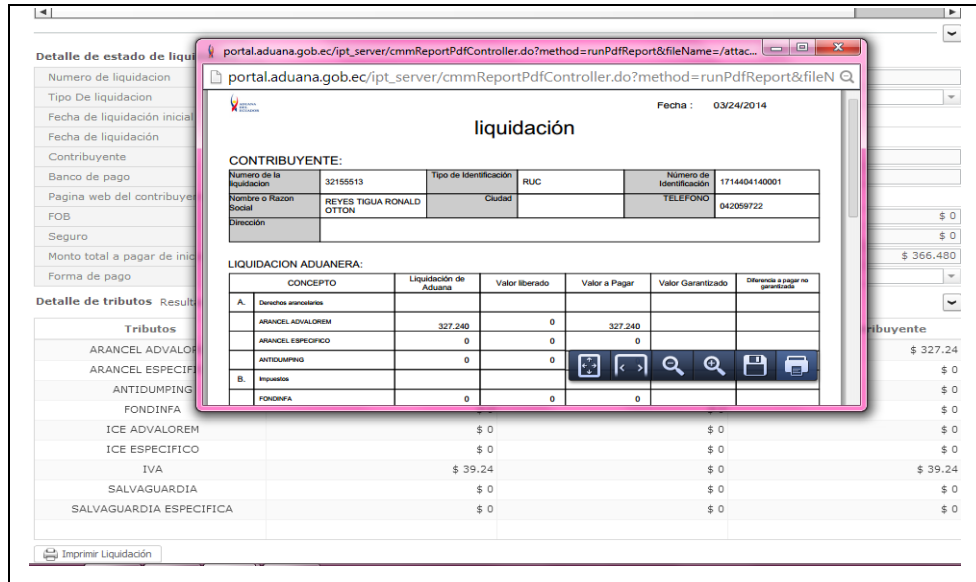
Detalle de estado de liqui

Numero de liquidacion
Tipo De liquidacion
Fecha de liquidación inicial
Fecha de liquidación
Contribuyente
Banco de pago
Pagina web del contribuyer
FOB
Seguro
Monto total a pagar de inic
Forma de pago

$ 0
$ 0
$ 366.480

portal.aduana.gob.ec/ipt_server/cmmReportPdfController.do?method=runPdfReport&fileName=/attac...

portal.aduana.gob.ec/ipt_server/cmmReportPdfController.do?method=runPdfReport&fileN

Fecha : 03/24/2014

liquidación

CONTRIBUYENTE:

| Numero de la liquidacion | 32155513 | Tipo de Identificación | RUC | Número de Identificación | 1714404140001 |
|---|---|---|---|---|---|
| Nombre o Razon Social | REYES TIGUA RONALD OTTON | Ciudad | | TELEFONO | 042059722 |
| Dirección | | | | | |

LIQUIDACION ADUANERA:

| | CONCEPTO | Liquidación de Aduana | Valor liberado | Valor a Pagar | Valor Garantizado | Diferencia a pagar no garantizada |
|---|---|---|---|---|---|---|
| A. | Derechos arancelarios | | | | | |
| | ARANCEL ADVALOREM | 327.240 | 0 | 327.240 | | |
| | ARANCEL ESPECIFICO | 0 | 0 | 0 | | |
| | ANTIDUMPING | 0 | 0 | | | |
| B. | Impuestos | | | | | |
| | FONDINFA | 0 | 0 | 0 | | |

Detalle de tributos Result

| Tributos | | | ribuyente |
|---|---|---|---|
| ARANCEL ADVALOR | | | $ 327.24 |
| ARANCEL ESPECIFI | | | $ 0 |
| ANTIDUMPING | | | $ 0 |
| FONDINFA | | | $ 0 |
| ICE ADVALOREM | $ 0 | $ 0 | $ 0 |
| ICE ESPECIFICO | $ 0 | $ 0 | $ 0 |
| IVA | $ 39.24 | $ 0 | $ 39.24 |
| SALVAGUARDIA | $ 0 | $ 0 | $ 0 |
| SALVAGUARDIA ESPECIFICA | $ 0 | $ 0 | $ 0 |

Imprimir Liquidación